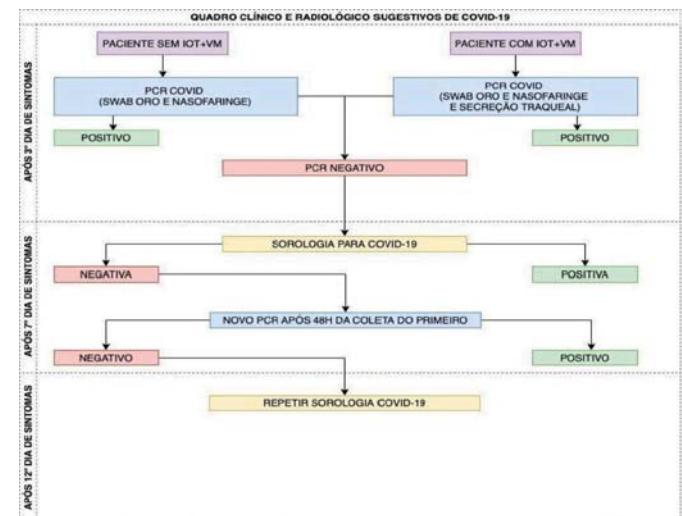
QUADRO CLÍNICO E RADIOLÓGICO SUGESTIVOS DE COVID-19

APÓS 3º DIA DE SINTOMAS

PACIENTE SEM IOT+VM

PACIENTE COM IOT+VM

PCR COVID (SWAB ORO E NASOFARINGE)

PCR COVID (SWAB ORO E NASOFARINGE E SECREÇÃO TRAQUEAL)

POSITIVO

POSITIVO

PCR NEGATIVO

APÓS 7º DIA DE SINTOMAS

SOROLOGIA PARA COVID-19

NEGATIVA

POSITIVA

NOVO PCR APÓS 48H DA COLETA DO PRIMEIRO

NEGATIVO

POSITIVO

APÓS 12º DIA DE SINTOMAS

REPETIR SOROLOGIA COVID-19